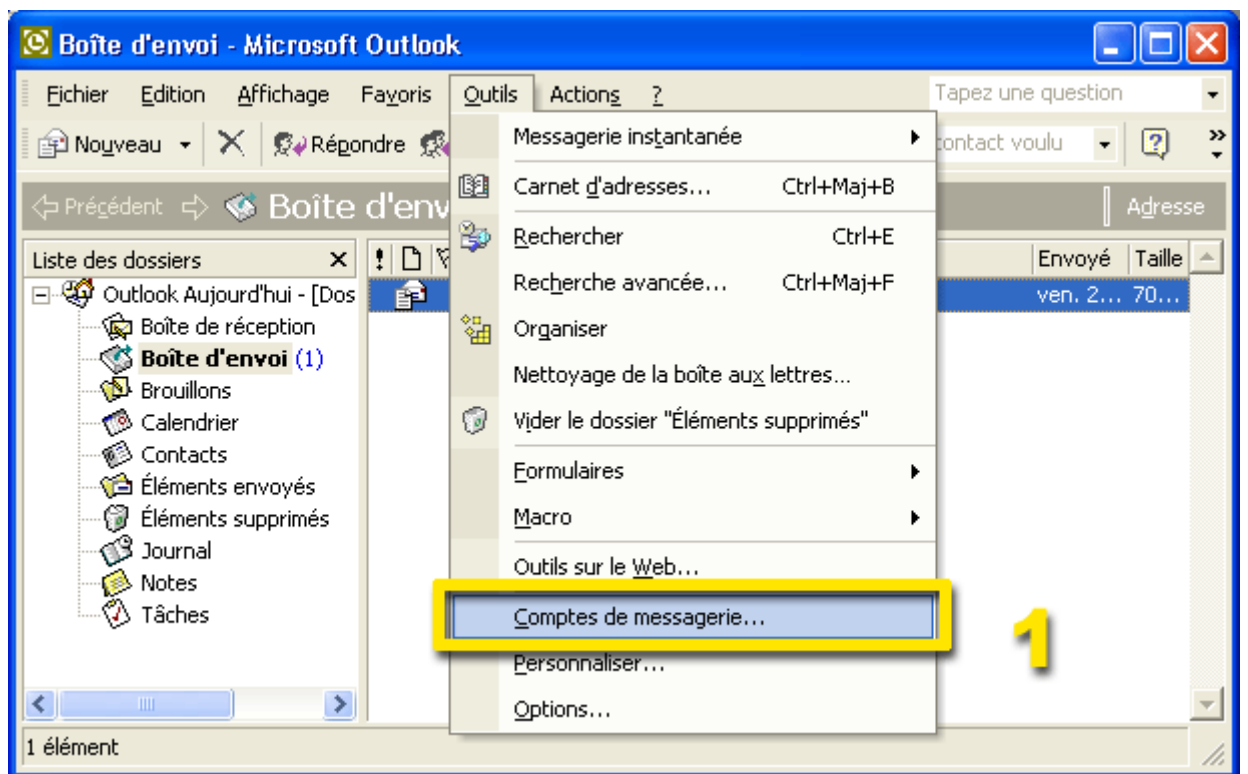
Boîte d'envoi - Microsoft Outlook

Fichier Edition Affichage Favoris Outils Actions ?

Tapez une question

Nouveau Répondre

contact voulu

Précédent Boîte d'env

Adresse

Liste des dossiers

Outlook Aujourd'hui - [Dos
Boîte de réception
Boîte d'envoi (1)
Brouillons
Calendrier
Contacts
Éléments envoyés
Éléments supprimés
Journal
Notes
Tâches

Envoyé Taille
ven. 2... 70...

Messagerie instantanée
Carnet d'adresses... Ctrl+Maj+B
Rechercher Ctrl+E
Recherche avancée... Ctrl+Maj+F
Organiser
Nettoyage de la boîte aux lettres...
Vider le dossier "Éléments supprimés"
Formulaires
Macro
Outils sur le Web...
Comptes de messagerie...
Personnaliser...
Options...

1

1 élément